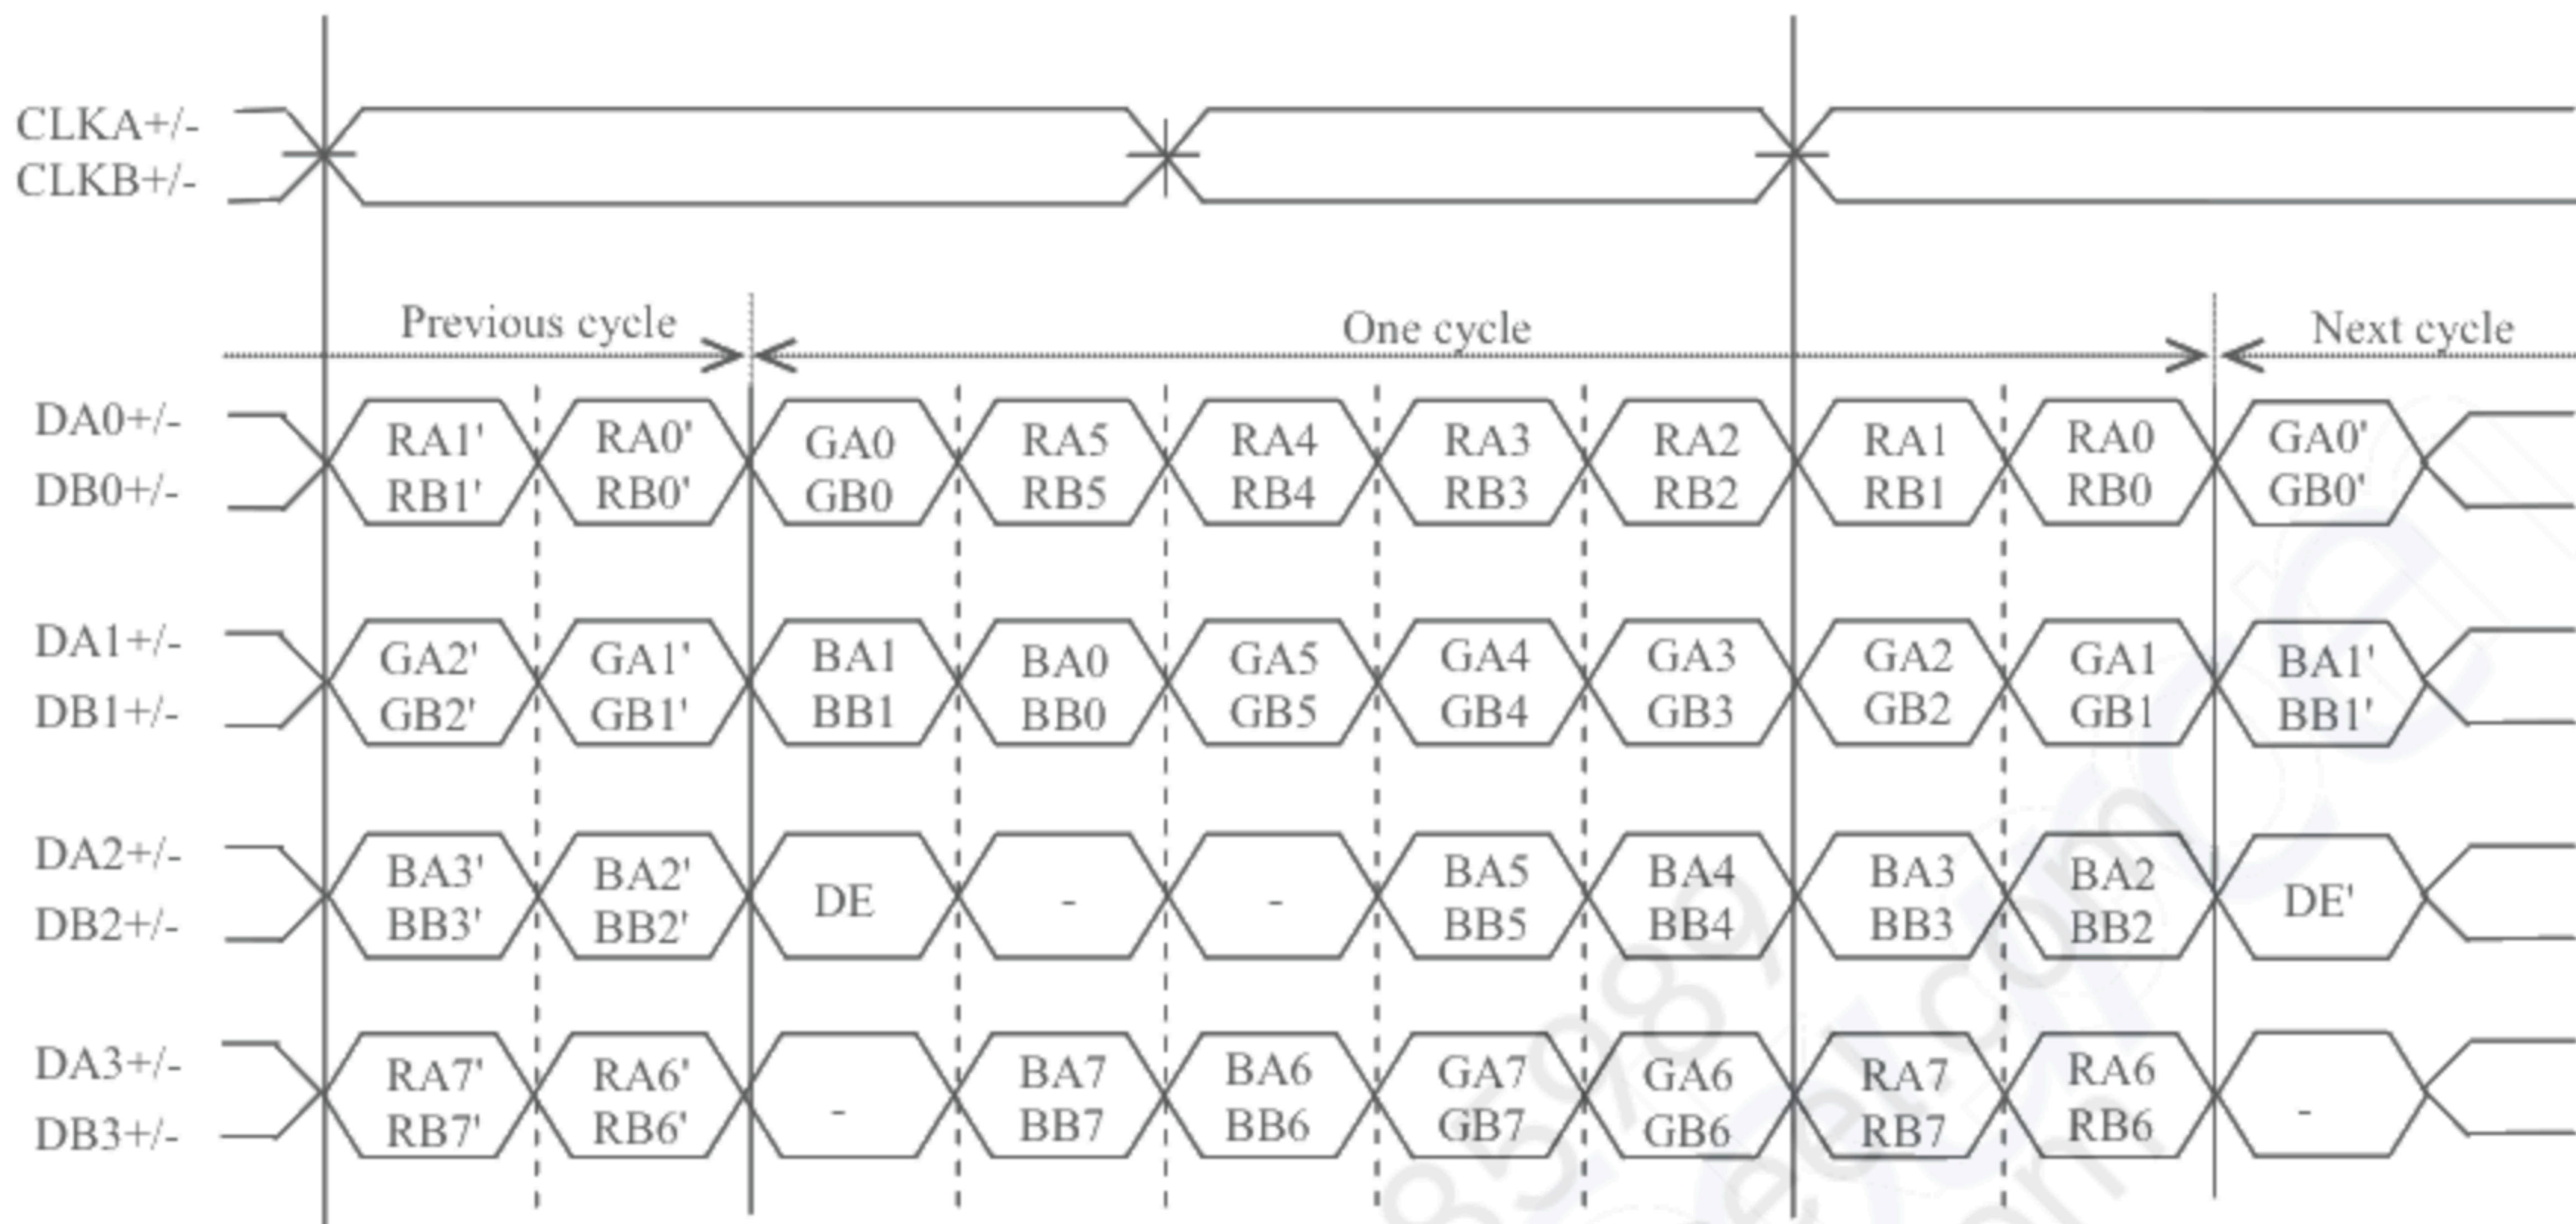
CLKA+/-
CLKB+/-

Previous cycle
One cycle
Next cycle

DA0+/-
DB0+/-
RA1' RB1'
RA0' RB0'
GA0 GB0
RA5 RB5
RA4 RB4
RA3 RB3
RA2 RB2
RA1 RB1
RA0 RB0
GA0' GB0'

DA1+/-
DB1+/-
GA2' GB2'
GA1' GB1'
BA1 BB1
BA0 BB0
GA5 GB5
GA4 GB4
GA3 GB3
GA2 GB2
GA1 GB1
BA1' BB1'

DA2+/-
DB2+/-
BA3' BB3'
BA2' BB2'
DE
-
-
BA5 BB5
BA4 BB4
BA3 BB3
BA2 BB2
DE'

DA3+/-
DB3+/-
RA7' RB7'
RA6' RB6'
-
BA7 BB7
BA6 BB6
GA7 GB7
GA6 GB6
RA7 RB7
RA6 RB6
-